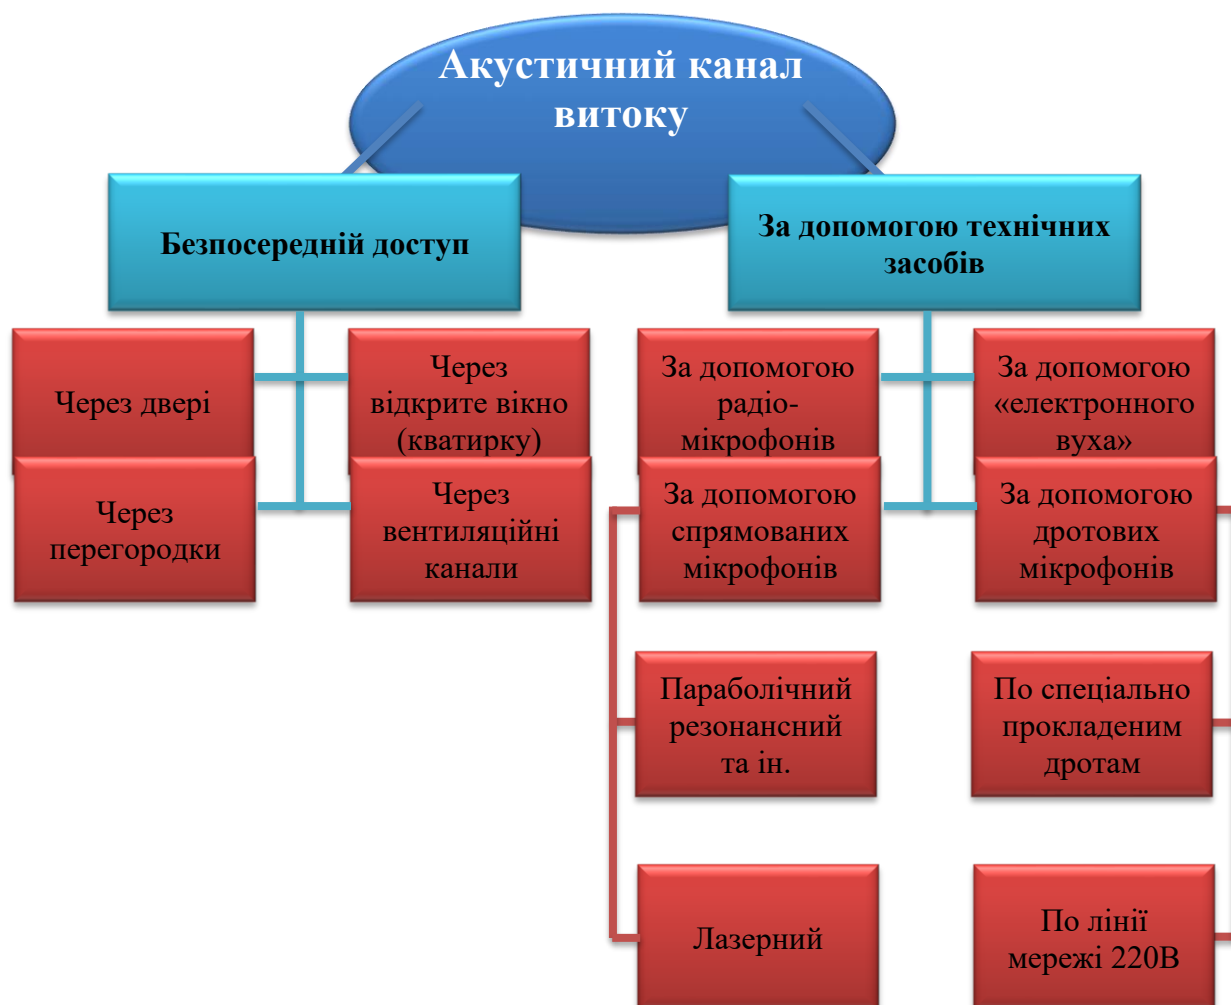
Акустичний канал витоку

Безпосередній доступ

За допомогою технічних засобів

Через двері

Через відкрите вікно (кватирку)

Через перегородки

Через вентиляційні канали

За допомогою радіо-мікрофонів

За допомогою «електронного вуха»

За допомогою спрямованих мікрофонів

За допомогою дротових мікрофонів

Параболічний резонансний та ін.

По спеціально прокладеним дротам

Лазерний

По лінії мережі 220В